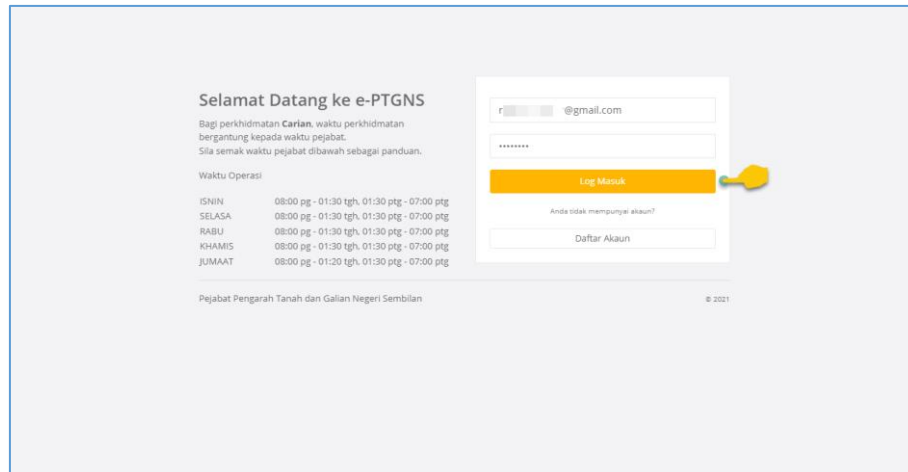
Selamat Datang ke e-PTGNS

Bagi perkhidmatan **Carian**, waktu perkhidmatan bergantung kepada waktu pejabat.
Sila semak waktu pejabat dibawah sebagai panduan.

Waktu Operasi

| | |
|---|---|
| ISNIN | 08:00 pg - 01:30 tgh, 01:30 ptg - 07:00 ptg |
| SELASA | 08:00 pg - 01:30 tgh, 01:30 ptg - 07:00 ptg |
| RABU | 08:00 pg - 01:30 tgh, 01:30 ptg - 07:00 ptg |
| KHAMIS | 08:00 pg - 01:30 tgh, 01:30 ptg - 07:00 ptg |
| JUMAAT | 08:00 pg - 01:20 tgh, 01:30 ptg - 07:00 ptg |

r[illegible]@gmail.com

••••••••

Log Masuk

Anda tidak mempunyai akaun?

Daftar Akaun

Pejabat Pengarah Tanah dan Galian Negeri Sembilan

© 2021